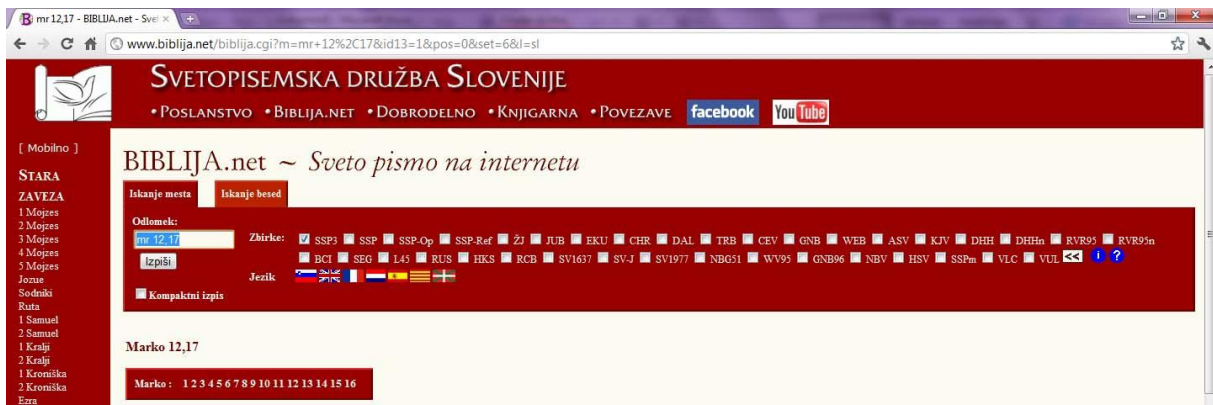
mr 12,17 - BIBLIJA.net - Sve ×

www.biblija.net/biblija.cgi?m=mr+12%2C17&id13=1&pos=0&set=6&l=sl

SVETOPISEMSKA DRUŽBA SLOVENIJE

• POSLANSTVO • BIBLIJA.NET • DOBRODELNO • KNJIGARNA • POVEZAVE facebook YouTube

[ Mobilno ]

STARA ZAVEZA
1 Mojzes
2 Mojzes
3 Mojzes
4 Mojzes
5 Mojzes
Jozue
Sodniki
Ruta
1 Samuel
2 Samuel
1 Kralji
2 Kralji
1 Kroniška
2 Kroniška
Ezra

BIBLIJA.net ~ Sveto pismo na internetu

Iskanje mesta Iskanje besed

Odlomek:
mr 12,17
Izpiši

Kompaktni izpis

Zbirke: SSP3 SSP SSP-Op SSP-Ref ŽJ JUB EKU CHR DAL TRB CEV GNB WEB ASV KJV DHH DHHn RVR95 RVR95n BCI SEG L45 RUS HKS RCB SV1637 SV-J SV1977 NBG51 WV95 GNB96 NBV HSV SSPm VLC VUL <<

Jezik

Marko 12,17

Marko : 1 2 3 4 5 6 7 8 9 10 11 12 13 14 15 16